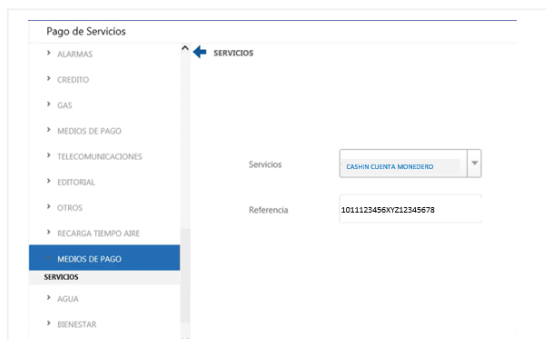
Pago de Servicios

ALARMAS
CREDITO
GAS
MEDIOS DE PAGO
TELECOMUNICACIONES
EDITORIAL
OTROS
RECARGA TIEMPO AIRE
MEDIOS DE PAGO
SERVICIOS
AGUA
BIENESTAR

SERVICIOS

Servicios
CASHIN CUENTA MONEDERO

Referencia
1011123456XYZ12345678